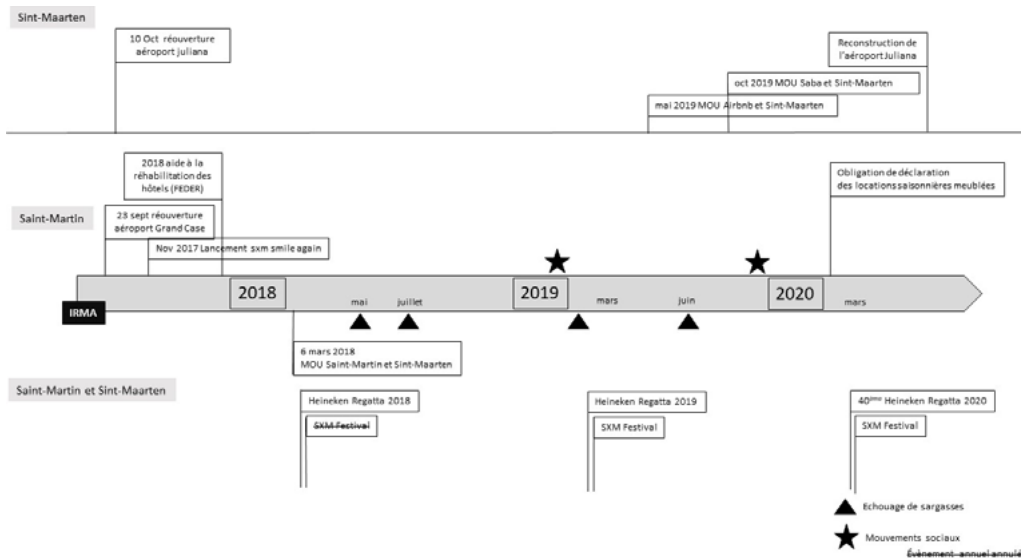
Sint-Maarten

10 Oct réouverture aéroport juliana

Reconstruction de l'aéroport Juliana

oct 2019 MOU Saba et Sint-Maarten

mai 2019 MOU Airbnb et Sint-Maarten

2018 aide à la réhabilitation des hôtels (FEDER)

Obligation de déclaration des locations saisonnières meublées

Saint-Martin

23 sept réouverture aéroport Grand Case

Nov 2017 Lancement sxm smile again

IRMA

2018

mai

juillet

2019

mars

juin

2020

mars

6 mars 2018 MOU Saint-Martin et Sint-Maarten

Saint-Martin et Sint-Maarten

Heineken Regatta 2018

~~SXM Festival~~

Heineken Regatta 2019

SXM Festival

40ème Heineken Regatta 2020

SXM Festival

Echouage de sargasses

Mouvements sociaux

~~Évènement annuel annulé~~